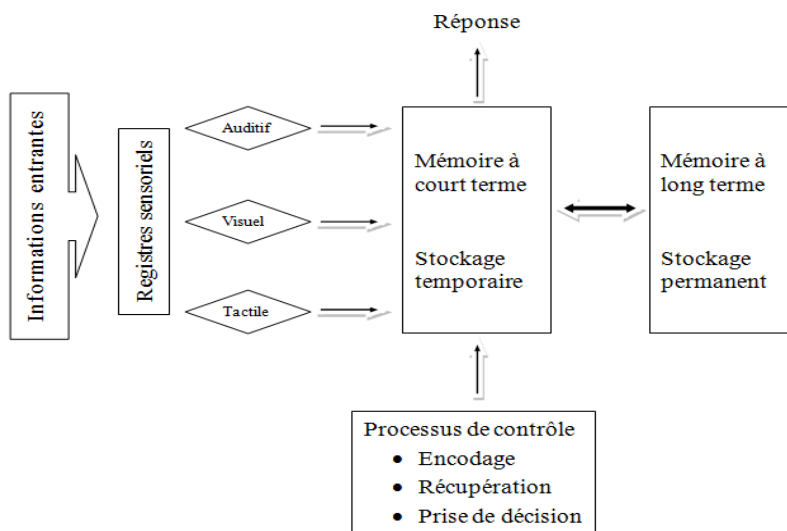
Réponse

Informations entrantes

Registres sensoriels

Auditif

Visuel

Tactile

Mémoire à court terme

Stockage temporaire

Mémoire à long terme

Stockage permanent

Processus de contrôle
- Encodage
- Récupération
- Prise de décision